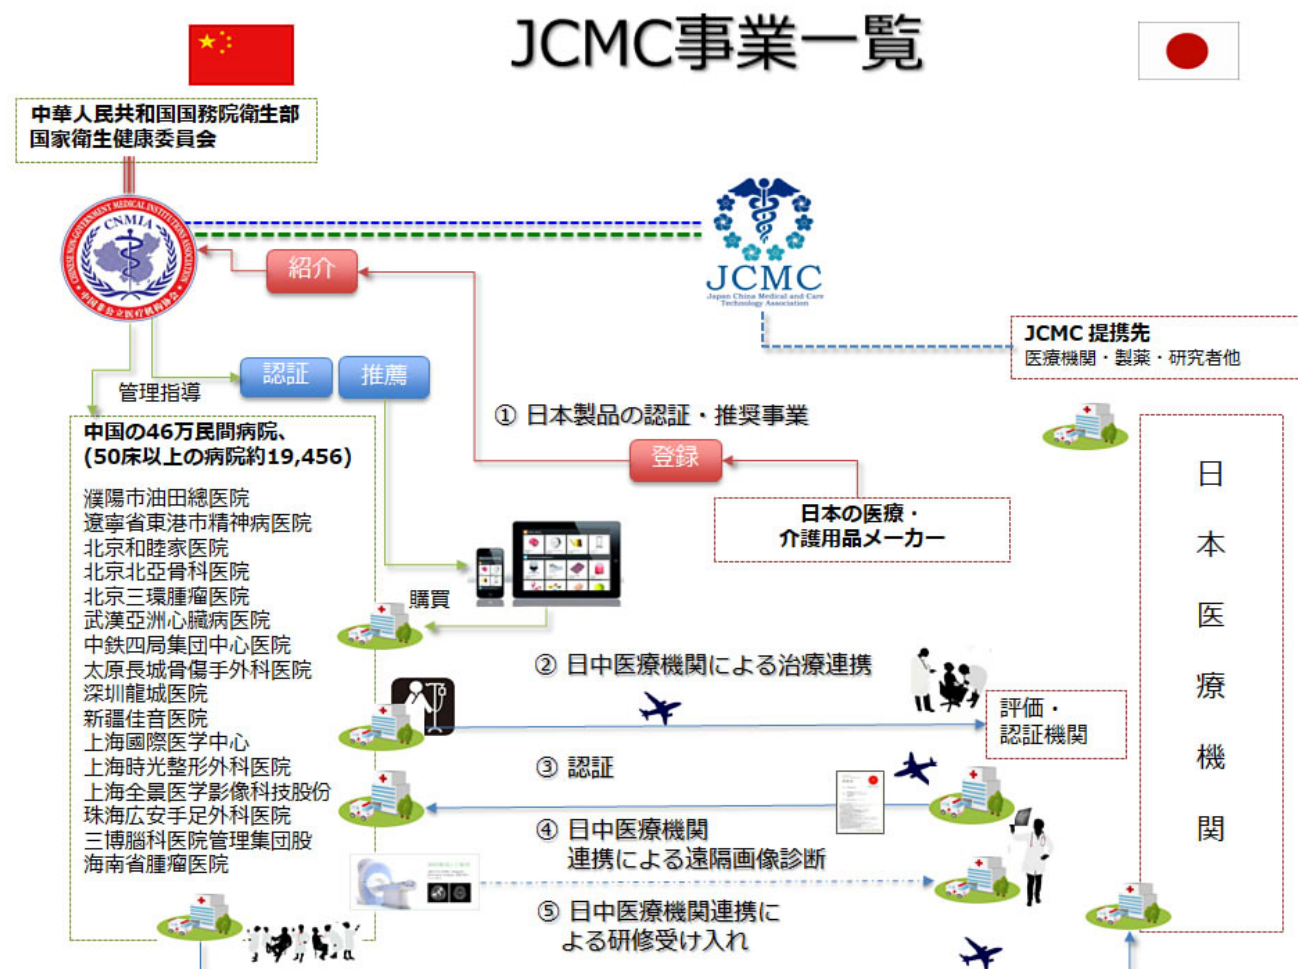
JCMC事業一覧

中華人民共和国国務院衛生部
国家衛生健康委員会

CNMIA
CHINESE NON-GOVERNMENT MEDICAL INSTITUTIONS ASSOCIATION
中国非公立医疗机构协会

JCMC
Japan China Medical and Care Technology Association

紹介

認証

推薦

管理指導

JCMC 提携先
医療機関・製薬・研究者他

① 日本製品の認証・推奨事業

登録

日本の医療・
介護用品メーカー

中国の46万民間病院、
(50床以上の病院約19,456)

濮陽市油田總医院
遼寧省東港市精神病医院
北京和睦家医院
北京北亞骨科医院
北京三環腫瘤医院
武漢亞洲心臓病医院
中鉄四局集団中心医院
太原長城骨傷手外科医院
深圳龍城医院
新疆佳音医院
上海國際医学中心
上海時光整形外科医院
上海全景医学影像科技股份
珠海広安手足外科医院
三博脳科医院管理集団股
海南省腫瘤医院

購買

② 日中医療機関による治療連携

評価・
認証機関

③ 認証

④ 日中医療機関
連携による遠隔画像診断

⑤ 日中医療機関連携に
よる研修受け入れ

日
本
医
療
機
関